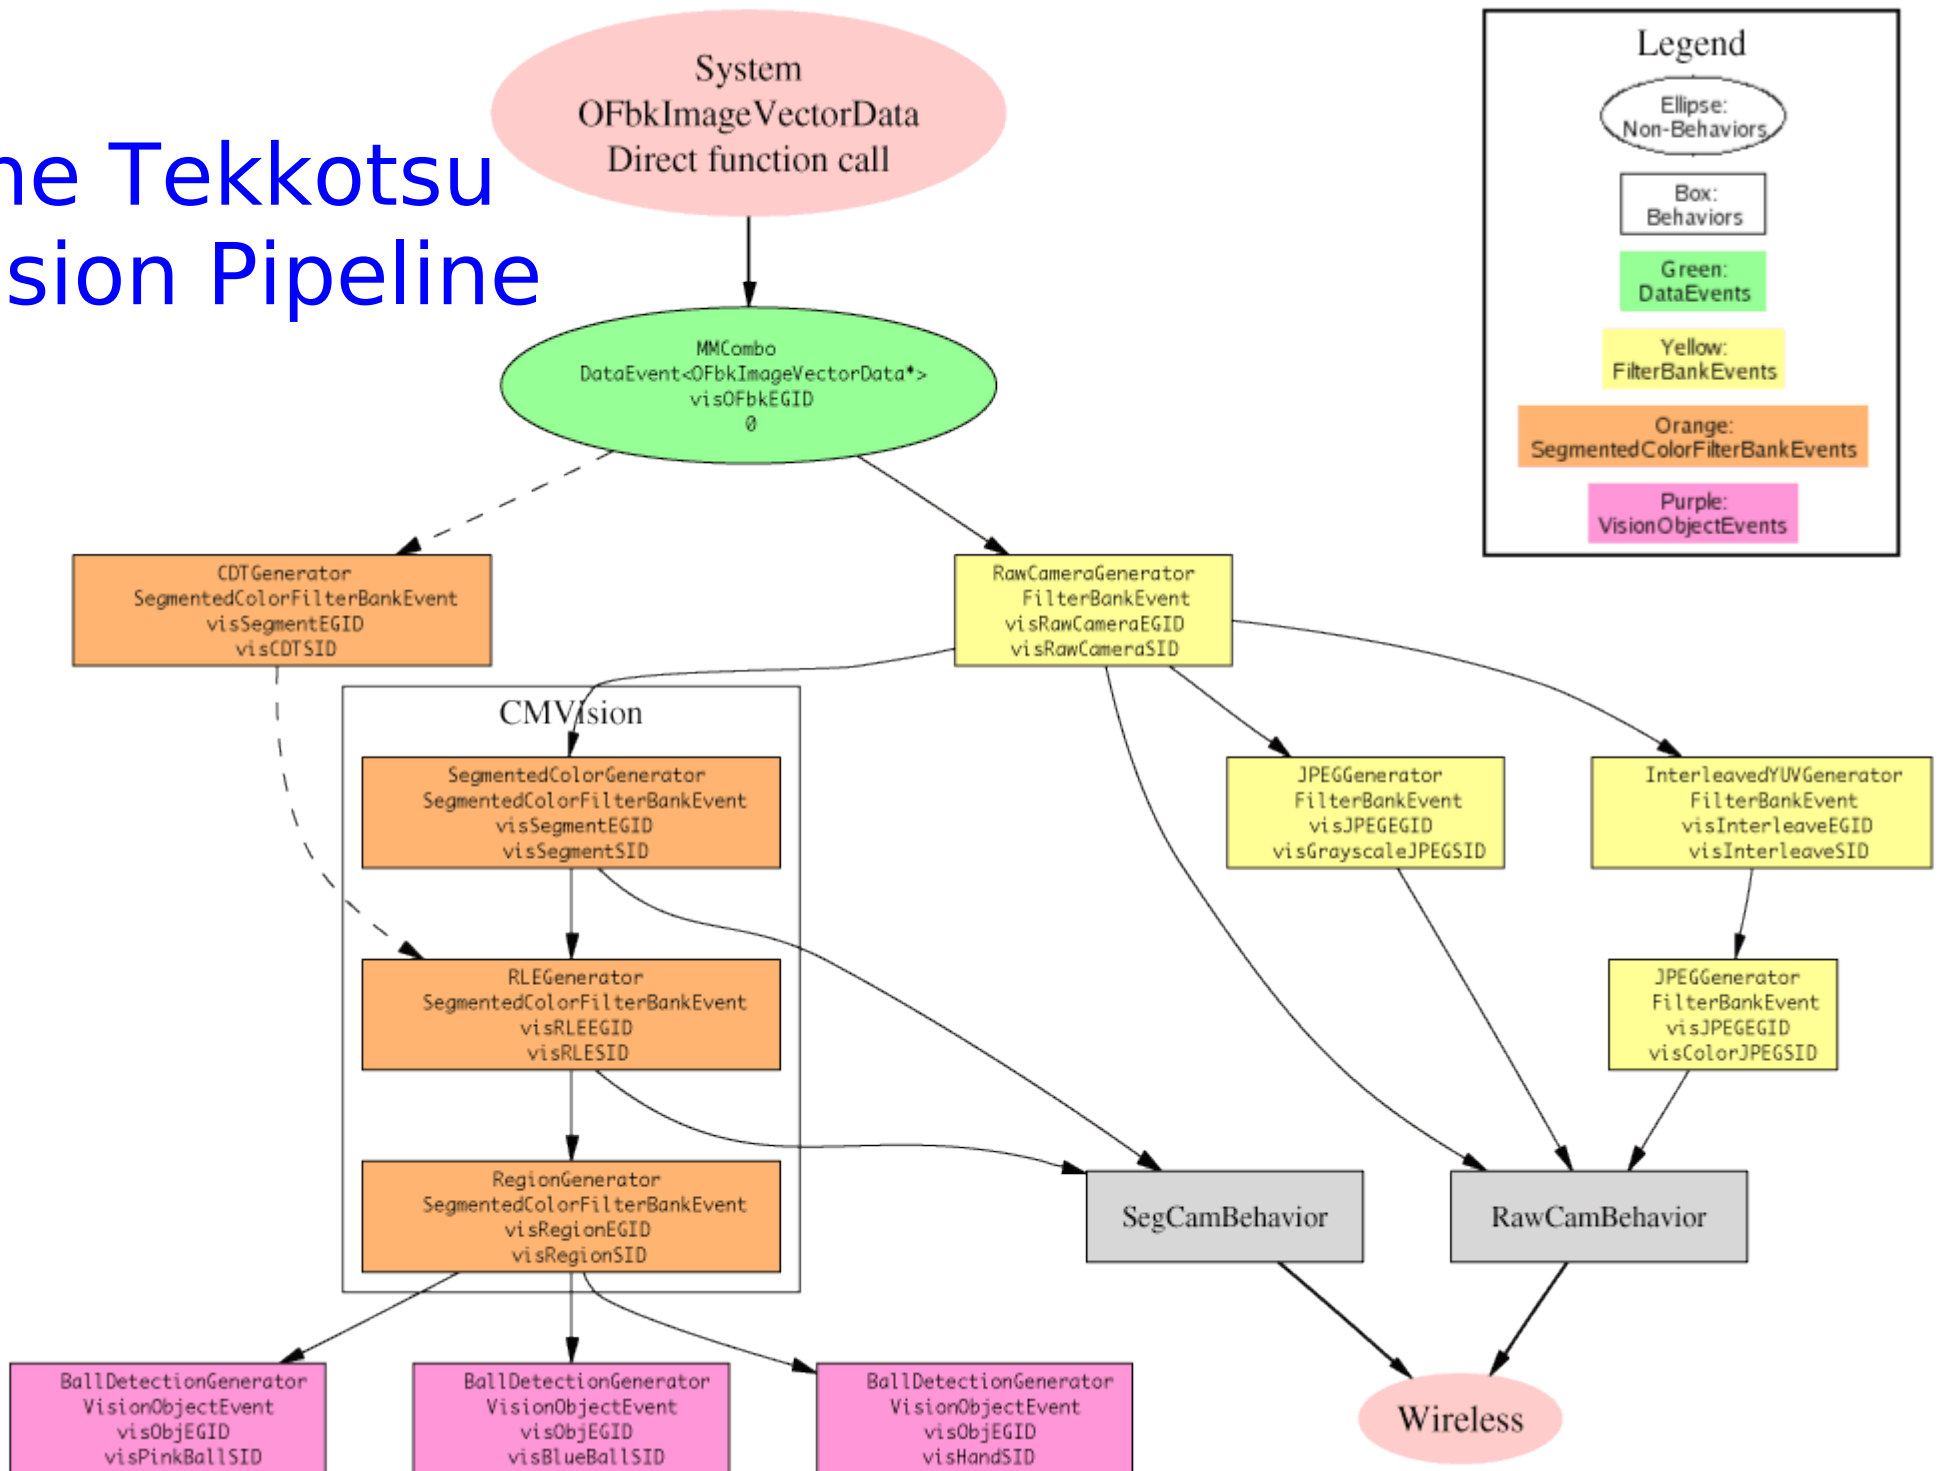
ne Tekkotsu
sion Pipeline

System
OFbkImageVectorData
Direct function call

Legend
Ellipse:
Non-Behaviors
Box:
Behaviors
Green:
DataEvents
Yellow:
FilterBankEvents
Orange:
SegmentedColorFilterBankEvents
Purple:
VisionObjectEvents

MMCombo
DataEvent<OFbkImageVectorData*>
visOFbkEGID
0

CDTGenerator
SegmentedColorFilterBankEvent
visSegmentEGID
visCDTSID

RawCameraGenerator
FilterBankEvent
visRawCameraEGID
visRawCameraSID

CMVision

SegmentedColorGenerator
SegmentedColorFilterBankEvent
visSegmentEGID
visSegmentSID

JPEGGenerator
FilterBankEvent
visJPEGEGID
visGrayscaleJPEGSID

InterleavedYUVGenerator
FilterBankEvent
visInterleaveEGID
visInterleaveSID

RLEGenerator
SegmentedColorFilterBankEvent
visRLEEGID
visRLESID

JPEGGenerator
FilterBankEvent
visJPEGEGID
visColorJPEGSID

RegionGenerator
SegmentedColorFilterBankEvent
visRegionEGID
visRegionSID

SegCamBehavior

RawCamBehavior

BallDetectionGenerator
VisionObjectEvent
visObjEGID
visPinkBallSID

BallDetectionGenerator
VisionObjectEvent
visObjEGID
visBlueBallSID

BallDetectionGenerator
VisionObjectEvent
visObjEGID
visHandSID

Wireless